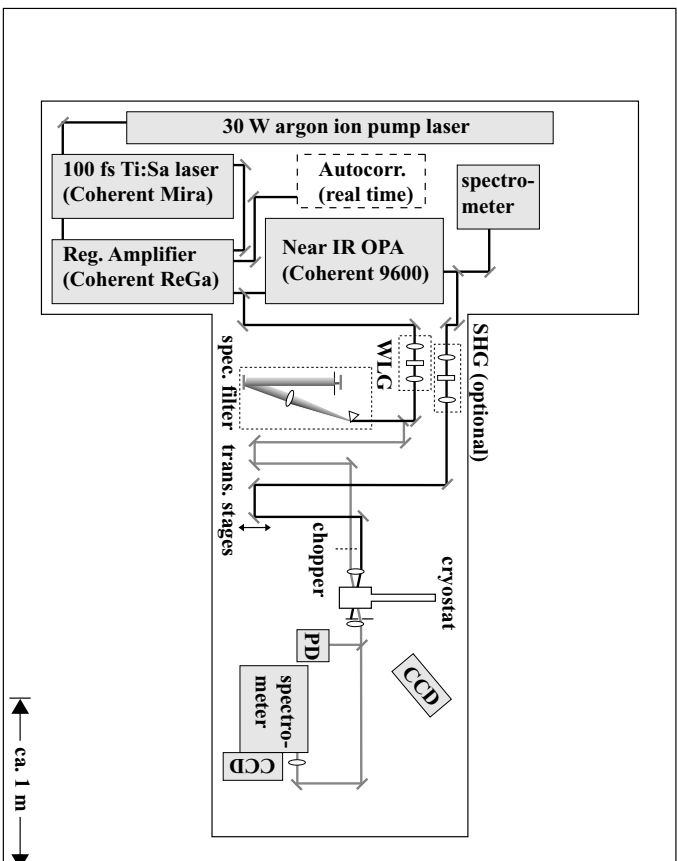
30 W argon ion pump laser

100 fs Ti:Sa laser (Coherent Mira)

Autocorr. (real time)

spectrometer

Reg. Amplifier (Coherent ReGa)

Near IR OPA (Coherent 9600)

WLG

SHG (optional)

spec. filter

trans. stages

chopper

cryostat

PD

CCD

spectrometer

CCD

ca. 1 m